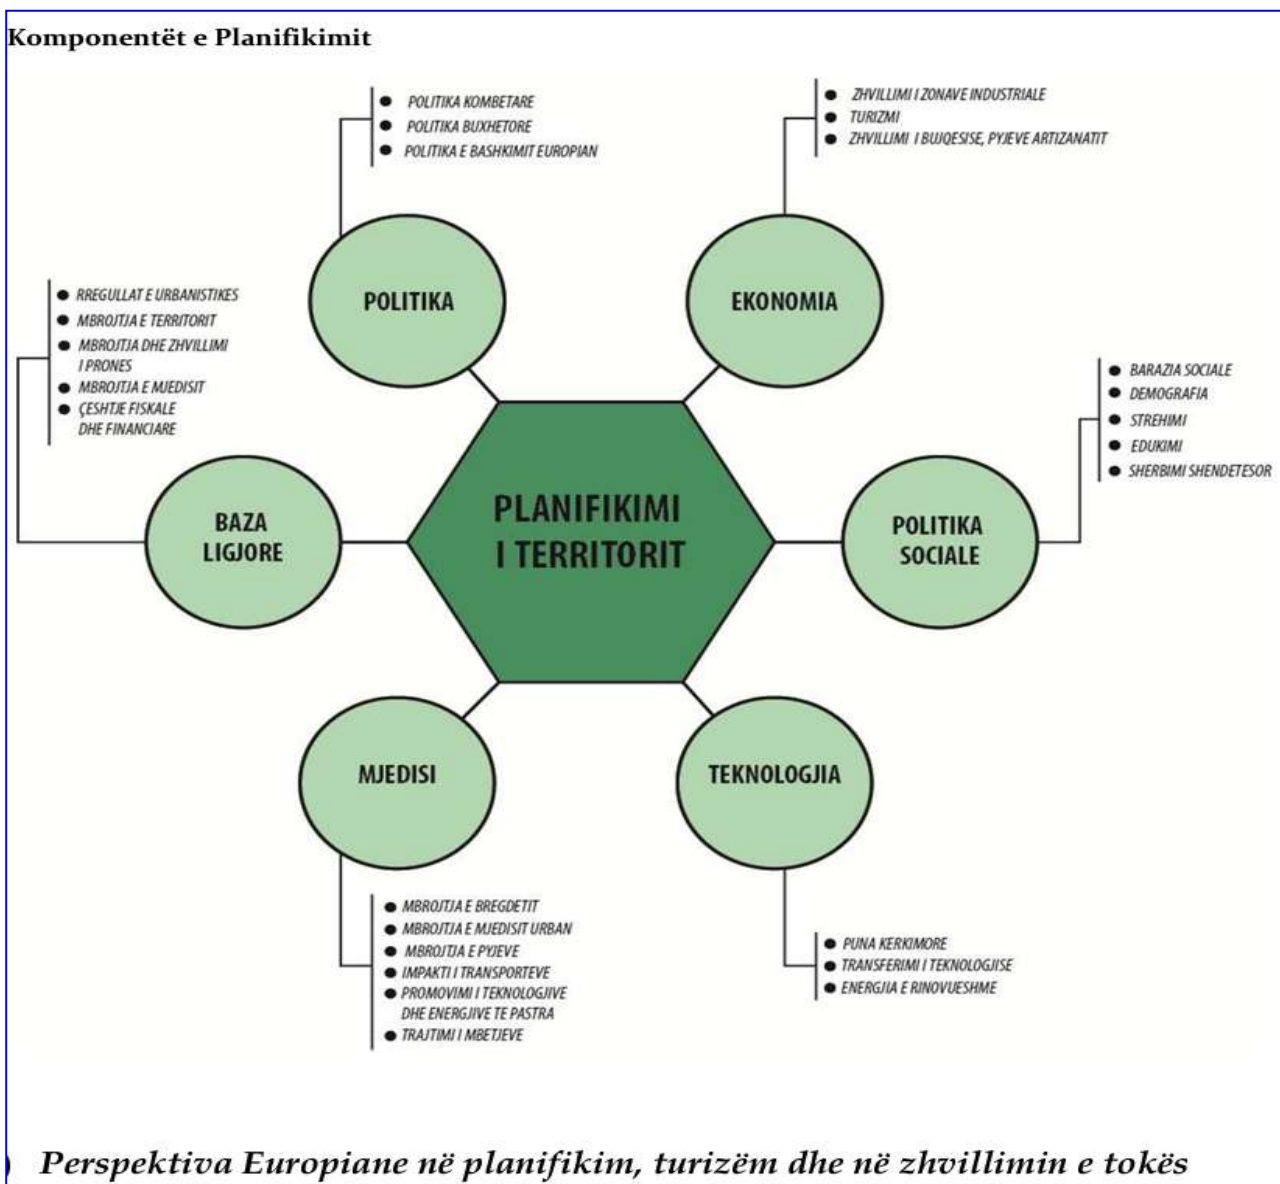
Komponentët e Planifikimit

- POLITIKA KOMBETARE
- POLITIKA BUXHETORE
- POLITIKA E BASHKIMIT EUROPIAN

- ZHVILLIMI I ZONAVE INDUSTRIALE
- TURIZMI
- ZHVILLIMI I BUJQESISE, PYJEVE ARTIZANATIT

POLITIKA

EKONOMIA

- RREGULLAT E URBANISTIKES
- MBROJTJA E TERRITORIT
- MBROJTJA DHE ZHVILLIMI I PRONES
- MBROJTJA E MJEDISIT
- ÇESHTJE FISKALE DHE FINANCIARE

- BARAZIA SOCIALE
- DEMOGRAFIA
- STREHIMI
- EDUKIMI
- SHERBIMI SHENDETESOR

BAZA LIGJORE

PLANIFIKIMI I TERRITORIT

POLITIKA SOCIALE

MJEDISI

TEKNOLOGJIA

- MBROJTJA E BREGDETIT
- MBROJTJA E MJEDISIT URBAN
- MBROJTJA E PYJEVE
- IMPAKTI I TRANSPORTEVE
- PROMOVIMI I TEKNOLOGJIVE DHE ENERGJIVE TE PASTRA
- TRAJTIMI I MBETJEVE

- PUNA KERKIMORE
- TRANSFERIMI I TEKNOLOGJISE
- ENERGJIA E RINOVUESHME

Perspektiva Europiane në planifikim, turizëm dhe në zhvillimin e tokës